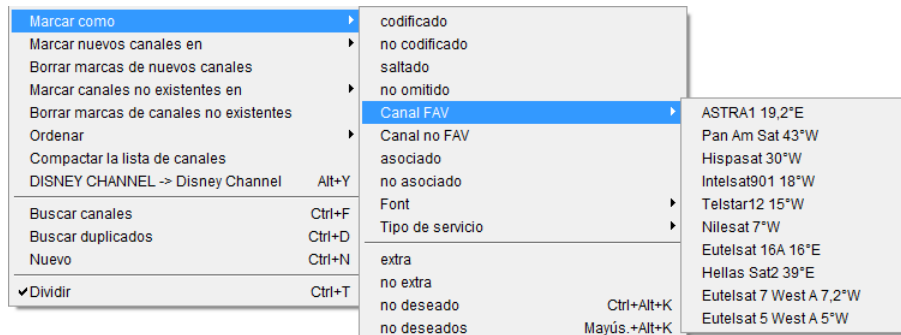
Marcar como
Marcar nuevos canales en
Borrar marcas de nuevos canales
Marcar canales no existentes en
Borrar marcas de canales no existentes
Ordenar
Compactar la lista de canales
DISNEY CHANNEL -> Disney Channel Alt+Y
Buscar canales Ctrl+F
Buscar duplicados Ctrl+D
Nuevo Ctrl+N
✔Dividir Ctrl+T

codificado
no codificado
saltado
no omitido
Canal FAV
Canal no FAV
asociado
no asociado
Font
Tipo de servicio
extra
no extra
no deseado Ctrl+Alt+K
no deseados Mayús.+Alt+K

ASTRA1 19,2°E
Pan Am Sat 43°W
Hispasat 30°W
Intelsat901 18°W
Telstar12 15°W
Nilesat 7°W
Eutelsat 16A 16°E
Hellas Sat2 39°E
Eutelsat 7 West A 7,2°W
Eutelsat 5 West A 5°W